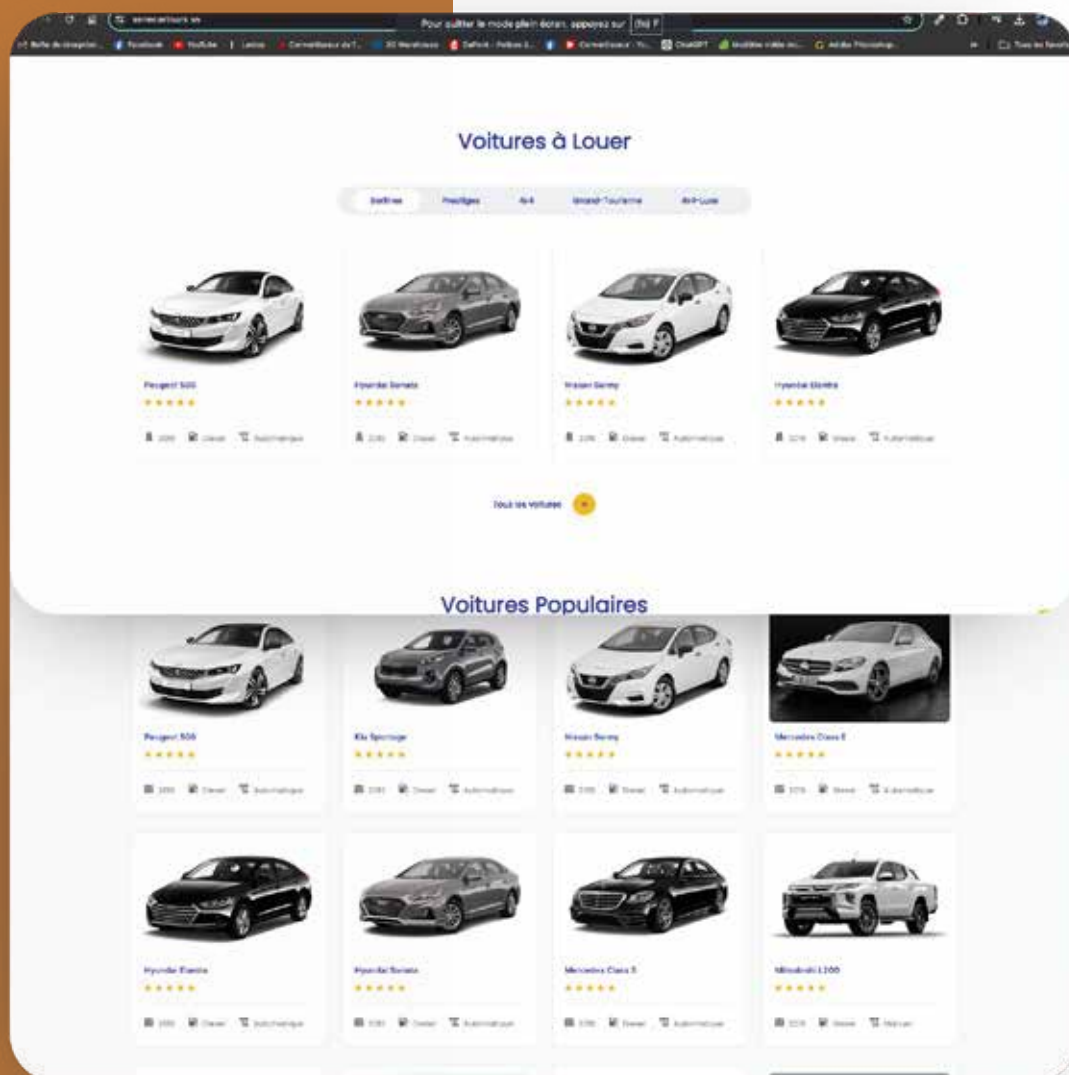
Pour quitter le mode plein écran, appuyez sur F11

Voitures à Louer

Berlines Prestiges 4x4 Grand Tourisme Anti-Luxe

Peugeot 508
★★★★★
2020 Diesel Automatique

Hyundai Sonata
★★★★★
2020 Diesel Automatique

Nissan Sunny
★★★★★
2019 Diesel Automatique

Hyundai Elantra
★★★★★
2019 Diesel Automatique

Tous les voitures

Voitures Populaires

Peugeot 508
★★★★★
2020 Diesel Automatique

Kia Sportage
★★★★★
2020 Diesel Automatique

Nissan Sunny
★★★★★
2019 Diesel Automatique

Mercedes Class E
★★★★★
2019 Diesel Automatique

Hyundai Elantra
★★★★★
2020 Diesel Automatique

Hyundai Sonata
★★★★★
2020 Diesel Automatique

Mercedes Class S
★★★★★
2019 Diesel Automatique

Mitsubishi L200
★★★★★
2020 Diesel Manuel